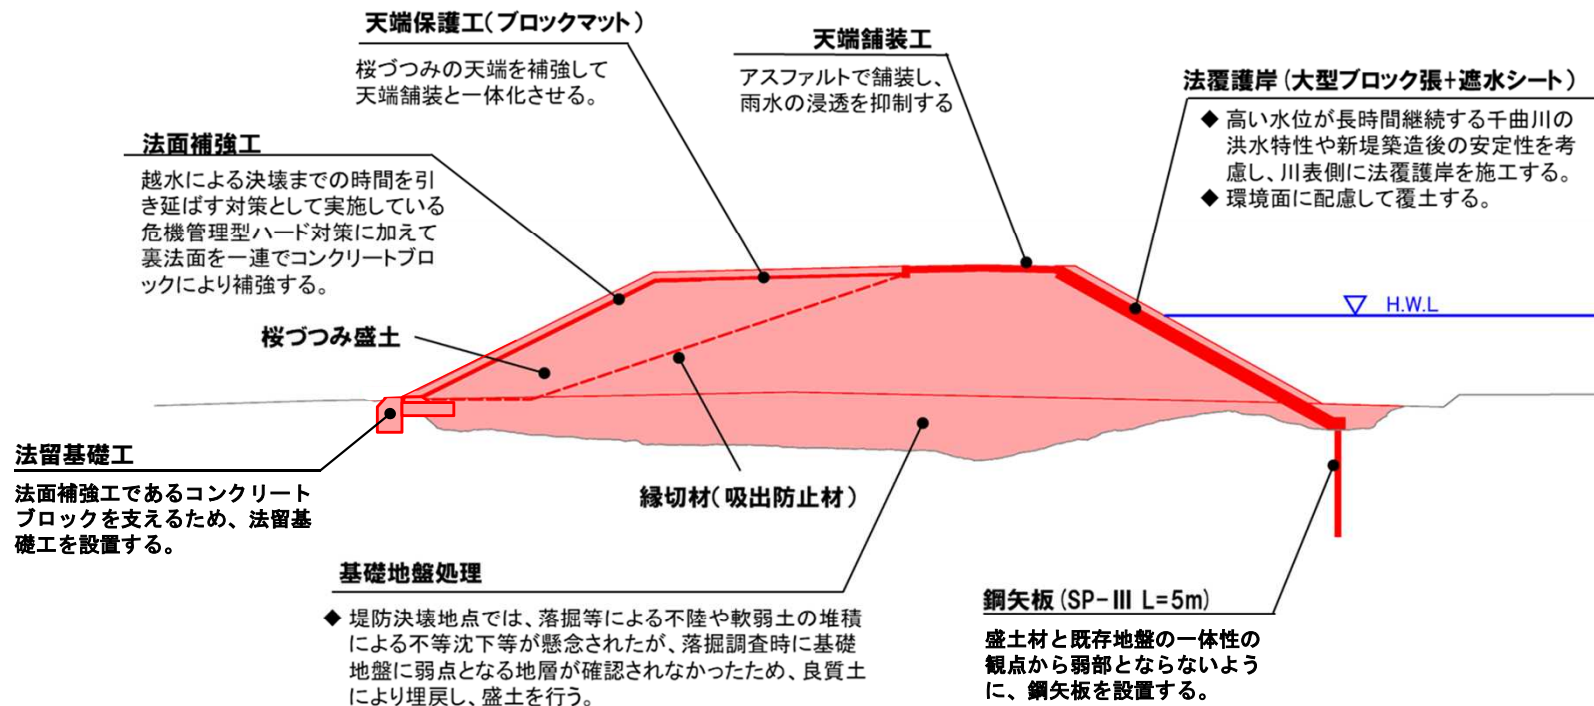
天端保護工（ブロックマット）

桜づつみの天端を補強して天端舗装と一体化させる。

天端舗装工

アスファルトで舗装し、雨水の浸透を抑制する

法覆護岸（大型ブロック張+遮水シート）

◆ 高い水位が長時間継続する千曲川の洪水特性や新堤築造後の安定性を考慮し、川表側に法覆護岸を施工する。
◆ 環境面に配慮して覆土する。

法面補強工

越水による決壊までの時間を引き延ばす対策として実施している危機管理型ハード対策に加えて裏法面を一連でコンクリートブロックにより補強する。

H.W.L

桜づつみ盛土

法留基礎工

法面補強工であるコンクリートブロックを支えるため、法留基礎工を設置する。

縁切材（吸出防止材）

基礎地盤処理

◆ 堤防決壊地点では、落掘等による不陸や軟弱土の堆積による不等沈下等が懸念されたが、落掘調査時に基礎地盤に弱点となる地層が確認されなかったため、良質土により埋戻し、盛土を行う。

鋼矢板（SP-Ⅲ L=5m）

盛土材と既存地盤の一体性の観点から弱部とならないように、鋼矢板を設置する。